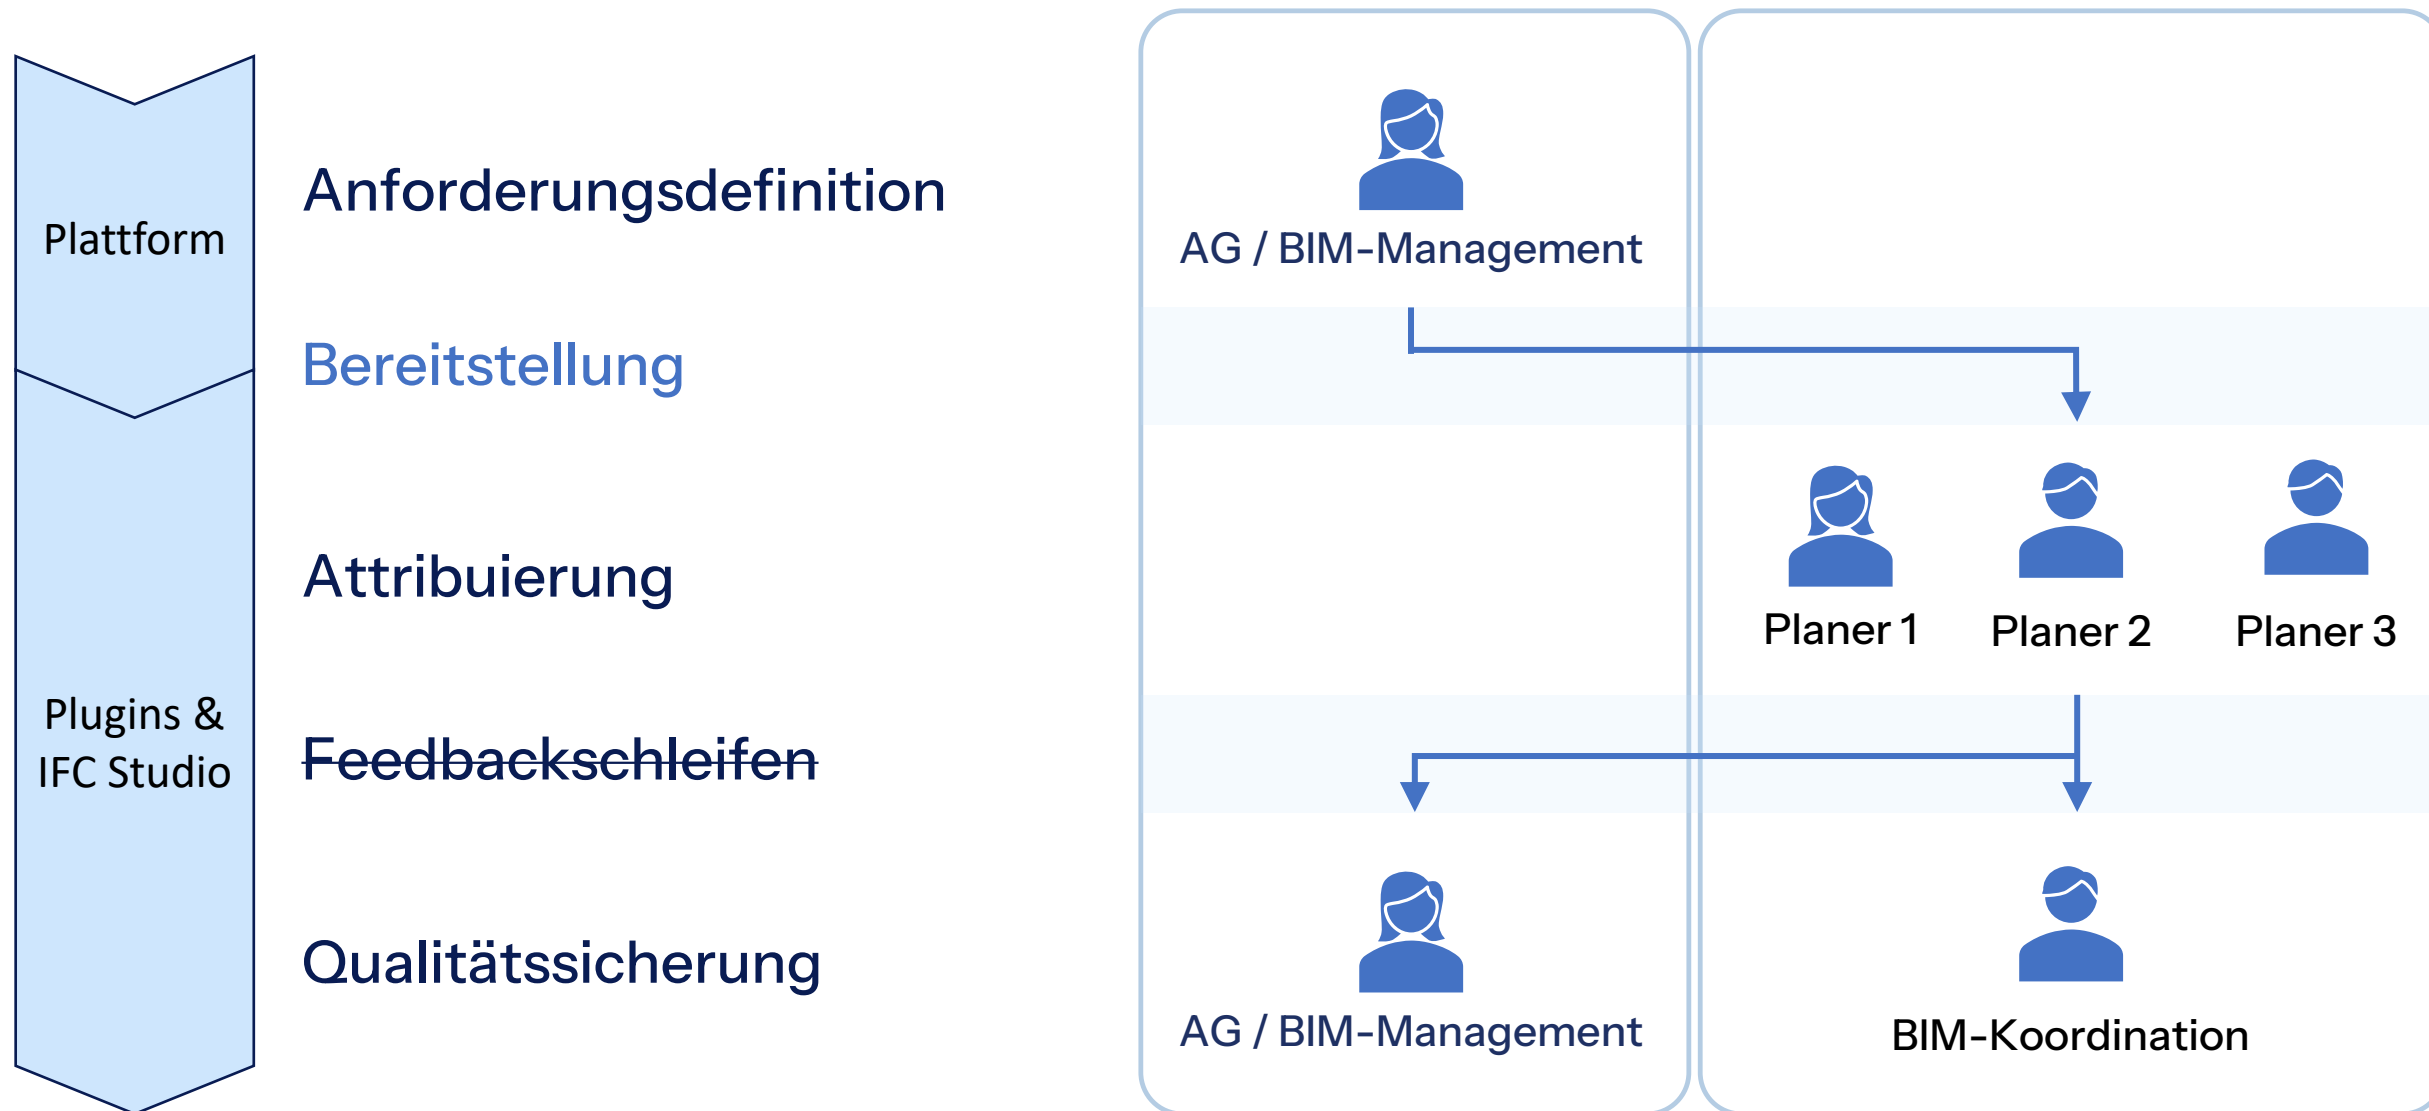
Plattform

Plugins & IFC Studio

Anforderungsdefinition

Bereitstellung

Attribuierung

Feedbackschleifen

Qualitätssicherung

AG / BIM-Management

Planer 1

Planer 2

Planer 3

AG / BIM-Management

BIM-Koordination